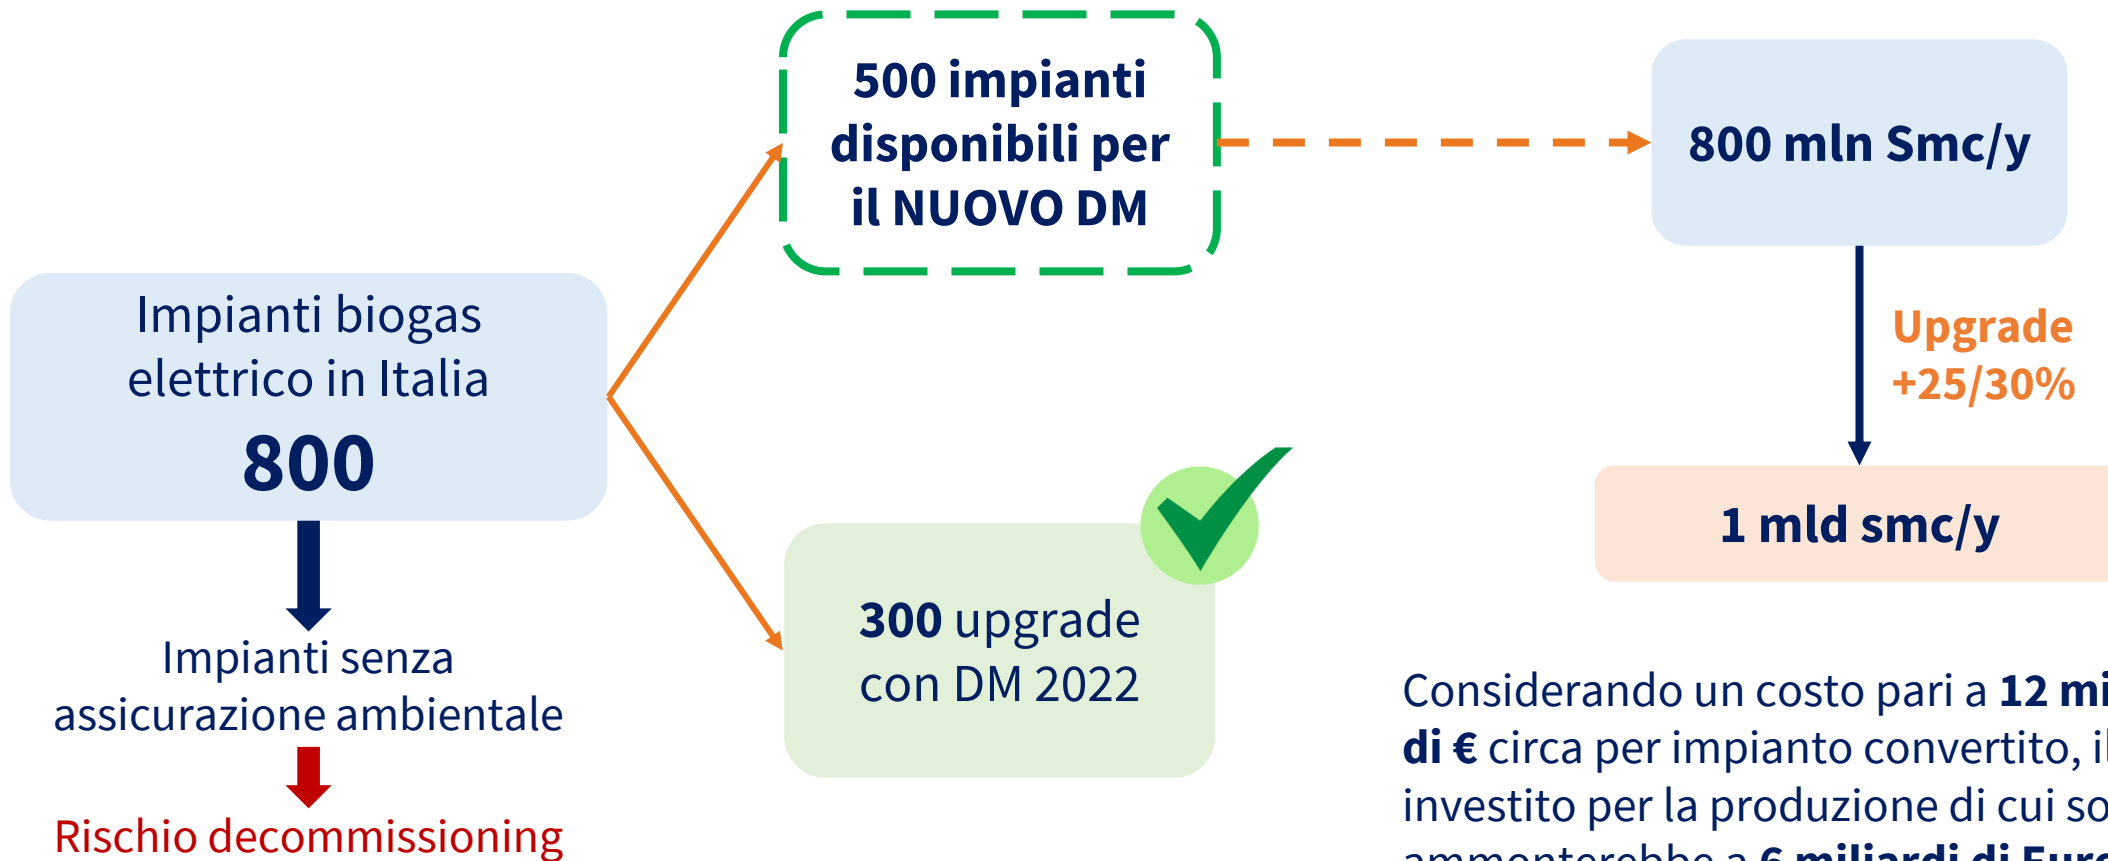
500 impianti disponibili per il NUOVO DM

800 mln Smc/y

Impianti biogas elettrico in Italia
800

Upgrade +25/30%

1 mld smc/y

Impianti senza assicurazione ambientale

Rischio decommissioning

300 upgrade con DM 2022

Considerando un costo pari a 12 mi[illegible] di € circa per impianto convertito, il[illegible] investito per la produzione di cui so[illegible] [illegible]